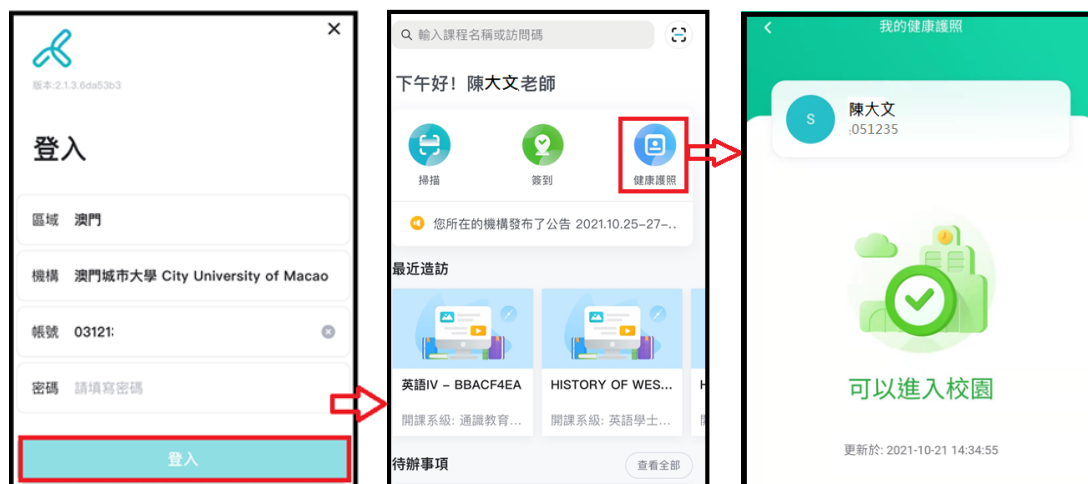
版本:2.1.3.6da53b3

登入

區域 澳門

機構 澳門城市大學 City University of Macao

帳號 03121:

密碼 請填寫密碼

登入

輸入課程名稱或訪問碼

下午好！陳大文老師

掃描

簽到

健康護照

您所在的機構發布了公告 2021.10.25~27-...

最近造訪

英語IV - BBACF4EA

開課系級: 通識教育...

HISTORY OF WES...

開課系級: 英語學士...

H

待辦事項

查看全部

我的健康護照

S

陳大文

:051235

可以進入校園

更新於: 2021-10-21 14:34:55